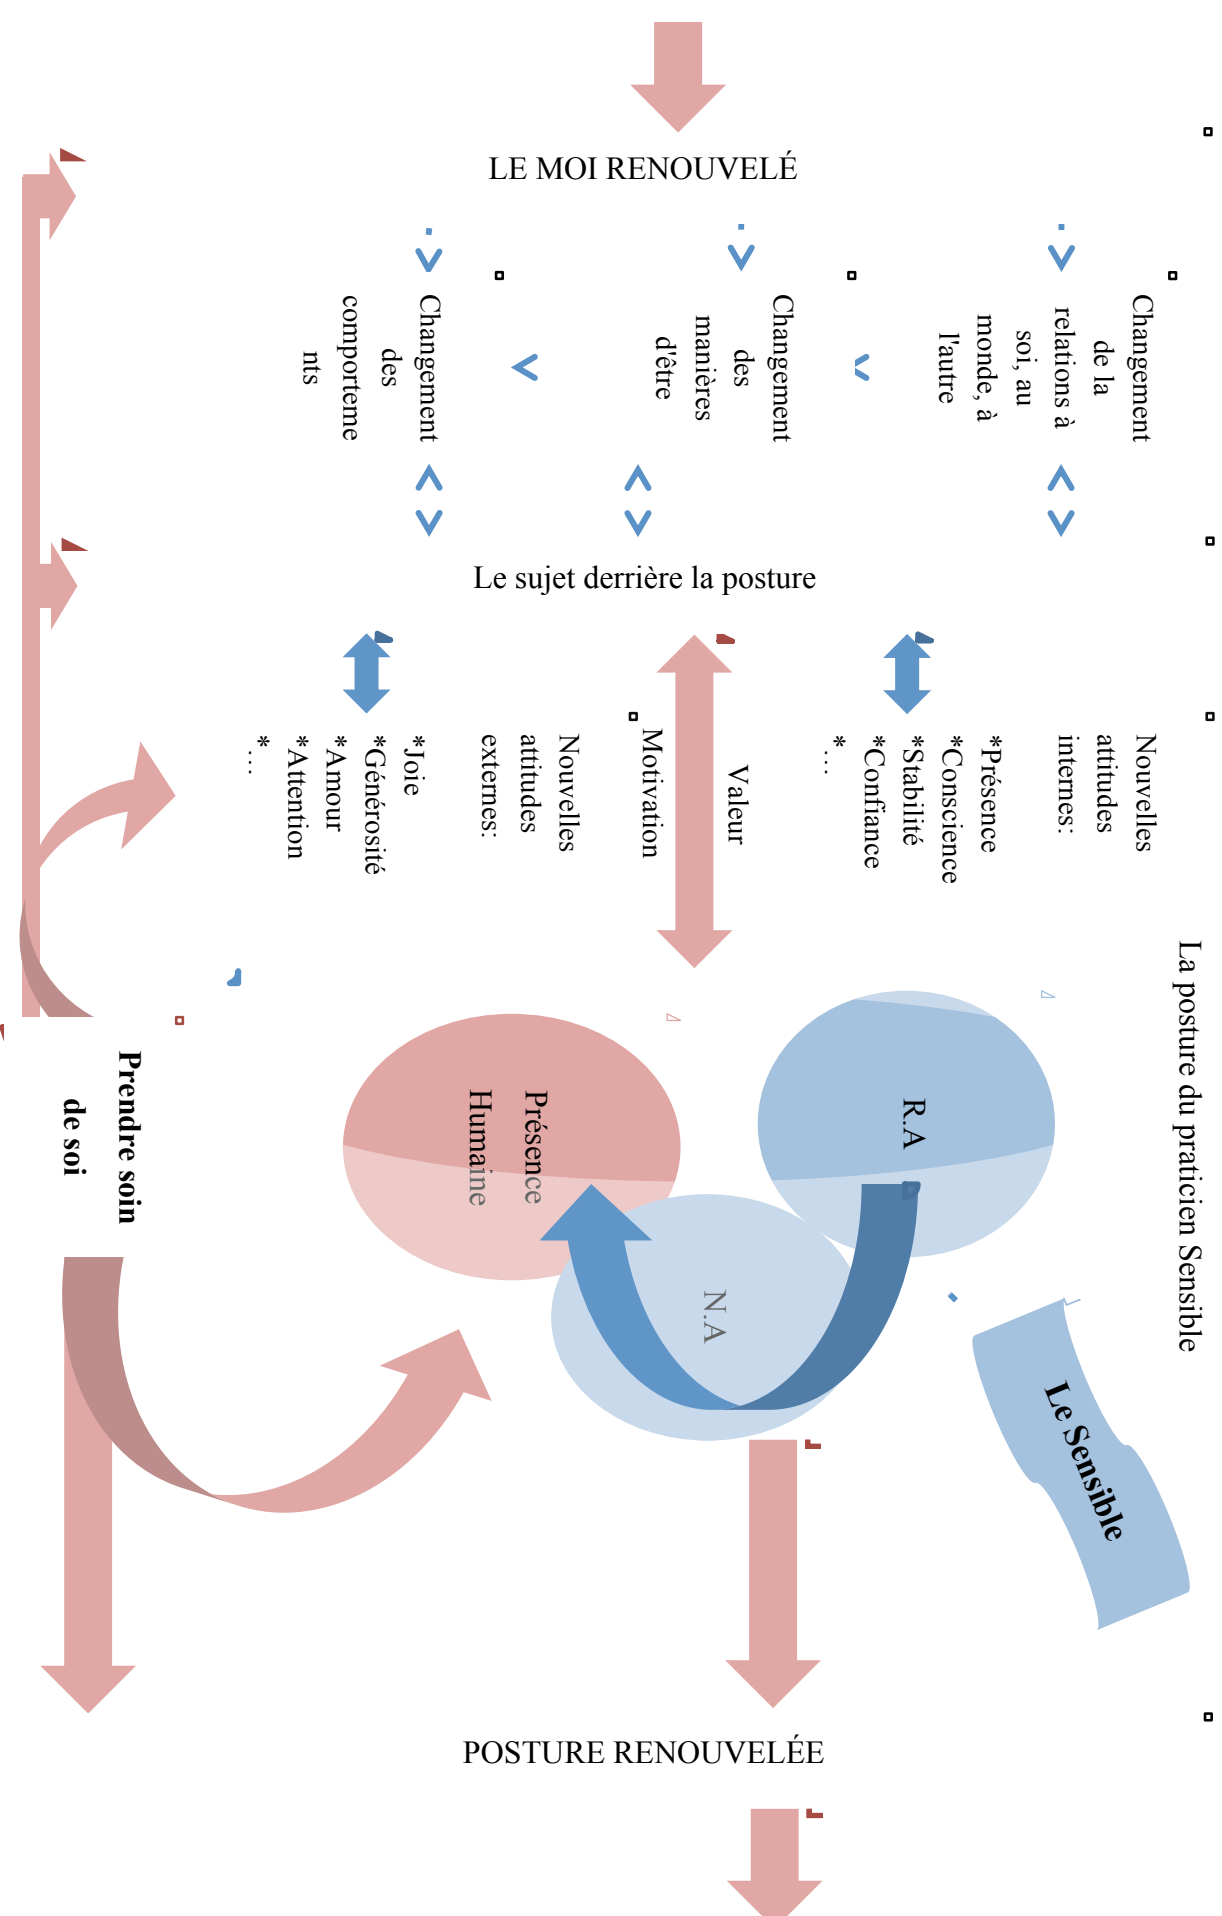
La posture du praticien Sensible

Le Sensible

R.A

N.A

Présence Humaine

Prendre soin de soi

POSTURE RENOUVELÉE

Nouvelles attitudes internes:
*Présence
*Conscience
*Stabilité
*Confiance
*…

Valeur
Motivation

Nouvelles attitudes externes:
*Joie
*Générosité
*Amour
*Attention
*…

Le sujet derrière la posture

Changement de la relations à soi, au monde, à l'autre

Changement des manières d'être

Changement des comportements

LE MOI RENOUVELÉ